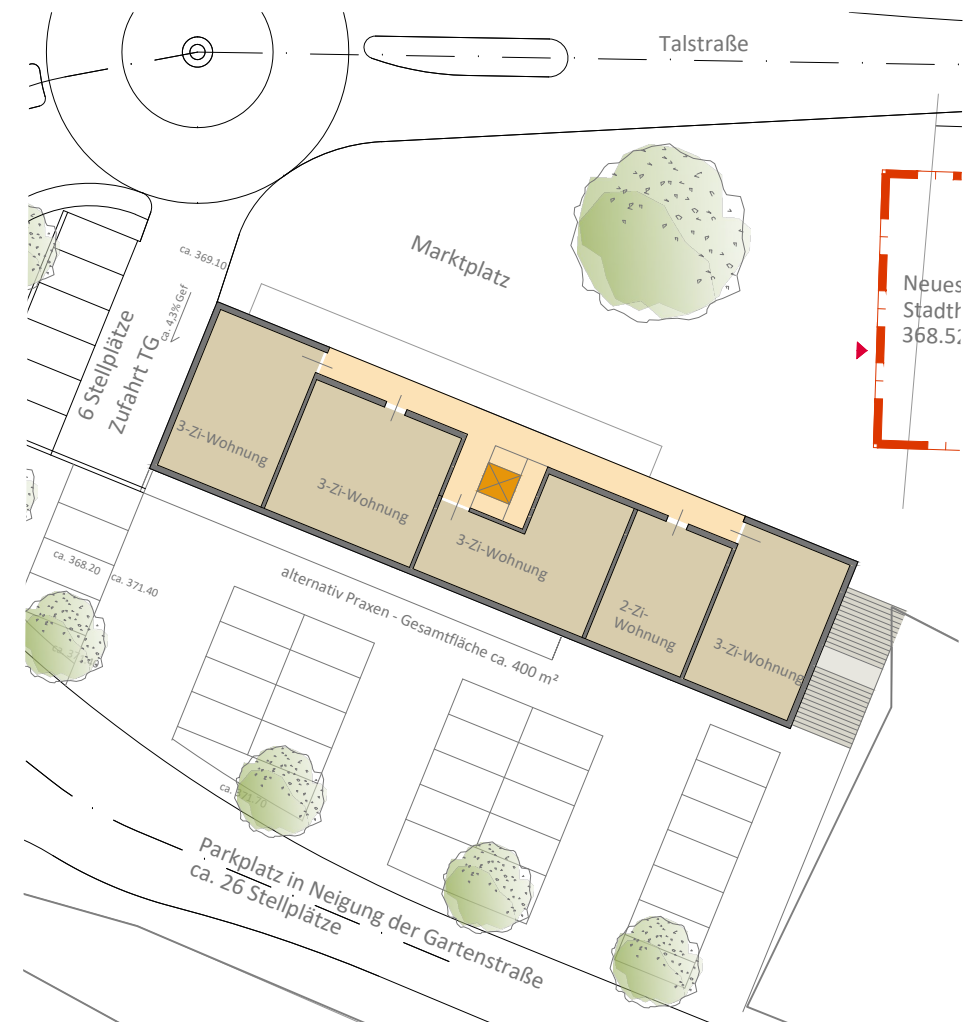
Talstraße

Marktplatz

Neues
Stadth
368.5

ca. 369.10

ca. 4,3% Gef

6 Stellplätze
Zufahrt TG

3-Zi-Wohnung

3-Zi-Wohnung

3-Zi-Wohnung

2-Zi-Wohnung

3-Zi-Wohnung

ca. 368.20

ca. 371.40

ca. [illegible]

alternativ Praxen - Gesamtfläche ca. 400 m²

ca. 371.70

Parkplatz in Neigung der Gartenstraße
ca. 26 Stellplätze